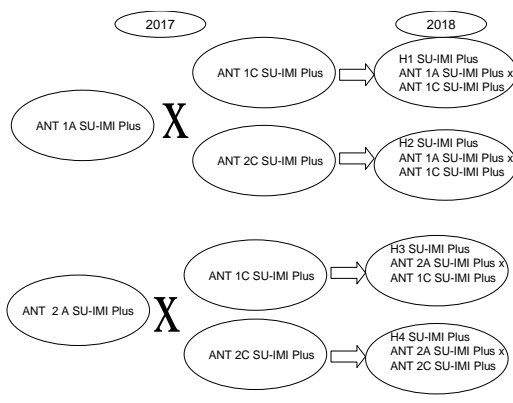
2017

2018

ANT 1C SU-IMI Plus

H1 SU-IMI Plus
ANT 1A SU-IMI Plus x
ANT 1C SU-IMI Plus

ANT 1A SU-IMI Plus

X

ANT 2C SU-IMI Plus

H2 SU-IMI Plus
ANT 1A SU-IMI Plus x
ANT 1C SU-IMI Plus

ANT 1C SU-IMI Plus

H3 SU-IMI Plus
ANT 2A SU-IMI Plus x
ANT 1C SU-IMI Plus

ANT 2 A SU-IMI Plus

X

ANT 2C SU-IMI Plus

H4 SU-IMI Plus
ANT 2A SU-IMI Plus x
ANT 2C SU-IMI Plus